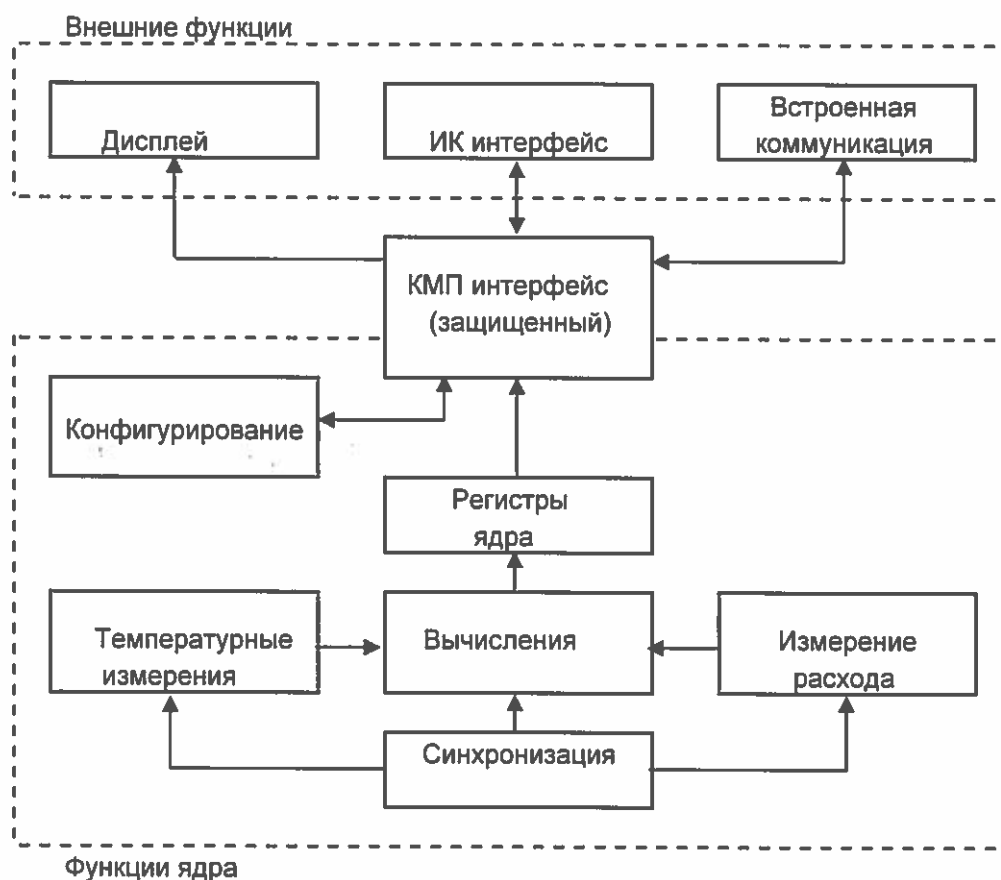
Внешние функции

Дисплей

ИК интерфейс

Встроенная коммуникация

КМП интерфейс (защищенный)

Конфигурирование

Регистры ядра

Температурные измерения

Вычисления

Измерение расхода

Синхронизация

Функции ядра